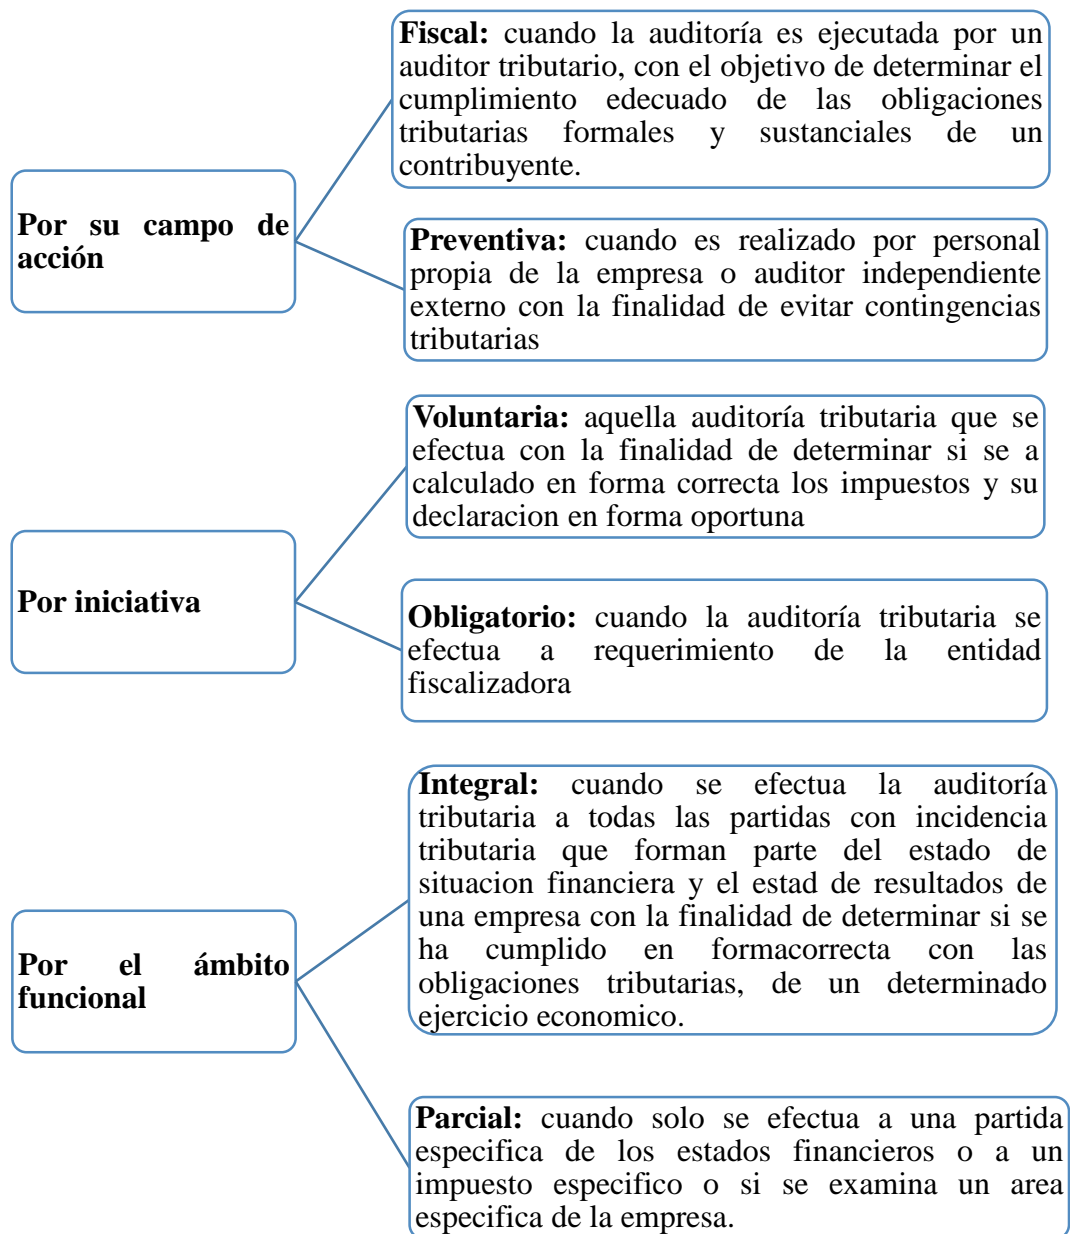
Por su campo de acción

**Fiscal:** cuando la auditoría es ejecutada por un auditor tributario, con el objetivo de determinar el cumplimiento edecuado de las obligaciones tributarias formales y sustanciales de un contribuyente.

**Preventiva:** cuando es realizado por personal propia de la empresa o auditor independiente externo con la finalidad de evitar contingencias tributarias

Por iniciativa

**Voluntaria:** aquella auditoría tributaria que se efectua con la finalidad de determinar si se a calculado en forma correcta los impuestos y su declaracion en forma oportuna

**Obligatorio:** cuando la auditoría tributaria se efectua a requerimiento de la entidad fiscalizadora

Por el ámbito funcional

**Integral:** cuando se efectua la auditoría tributaria a todas las partidas con incidencia tributaria que forman parte del estado de situacion financiera y el estad de resultados de una empresa con la finalidad de determinar si se ha cumplido en formacorrecta con las obligaciones tributarias, de un determinado ejercicio economico.

**Parcial:** cuando solo se efectua a una partida especifica de los estados financieros o a un impuesto especifico o si se examina un area especifica de la empresa.